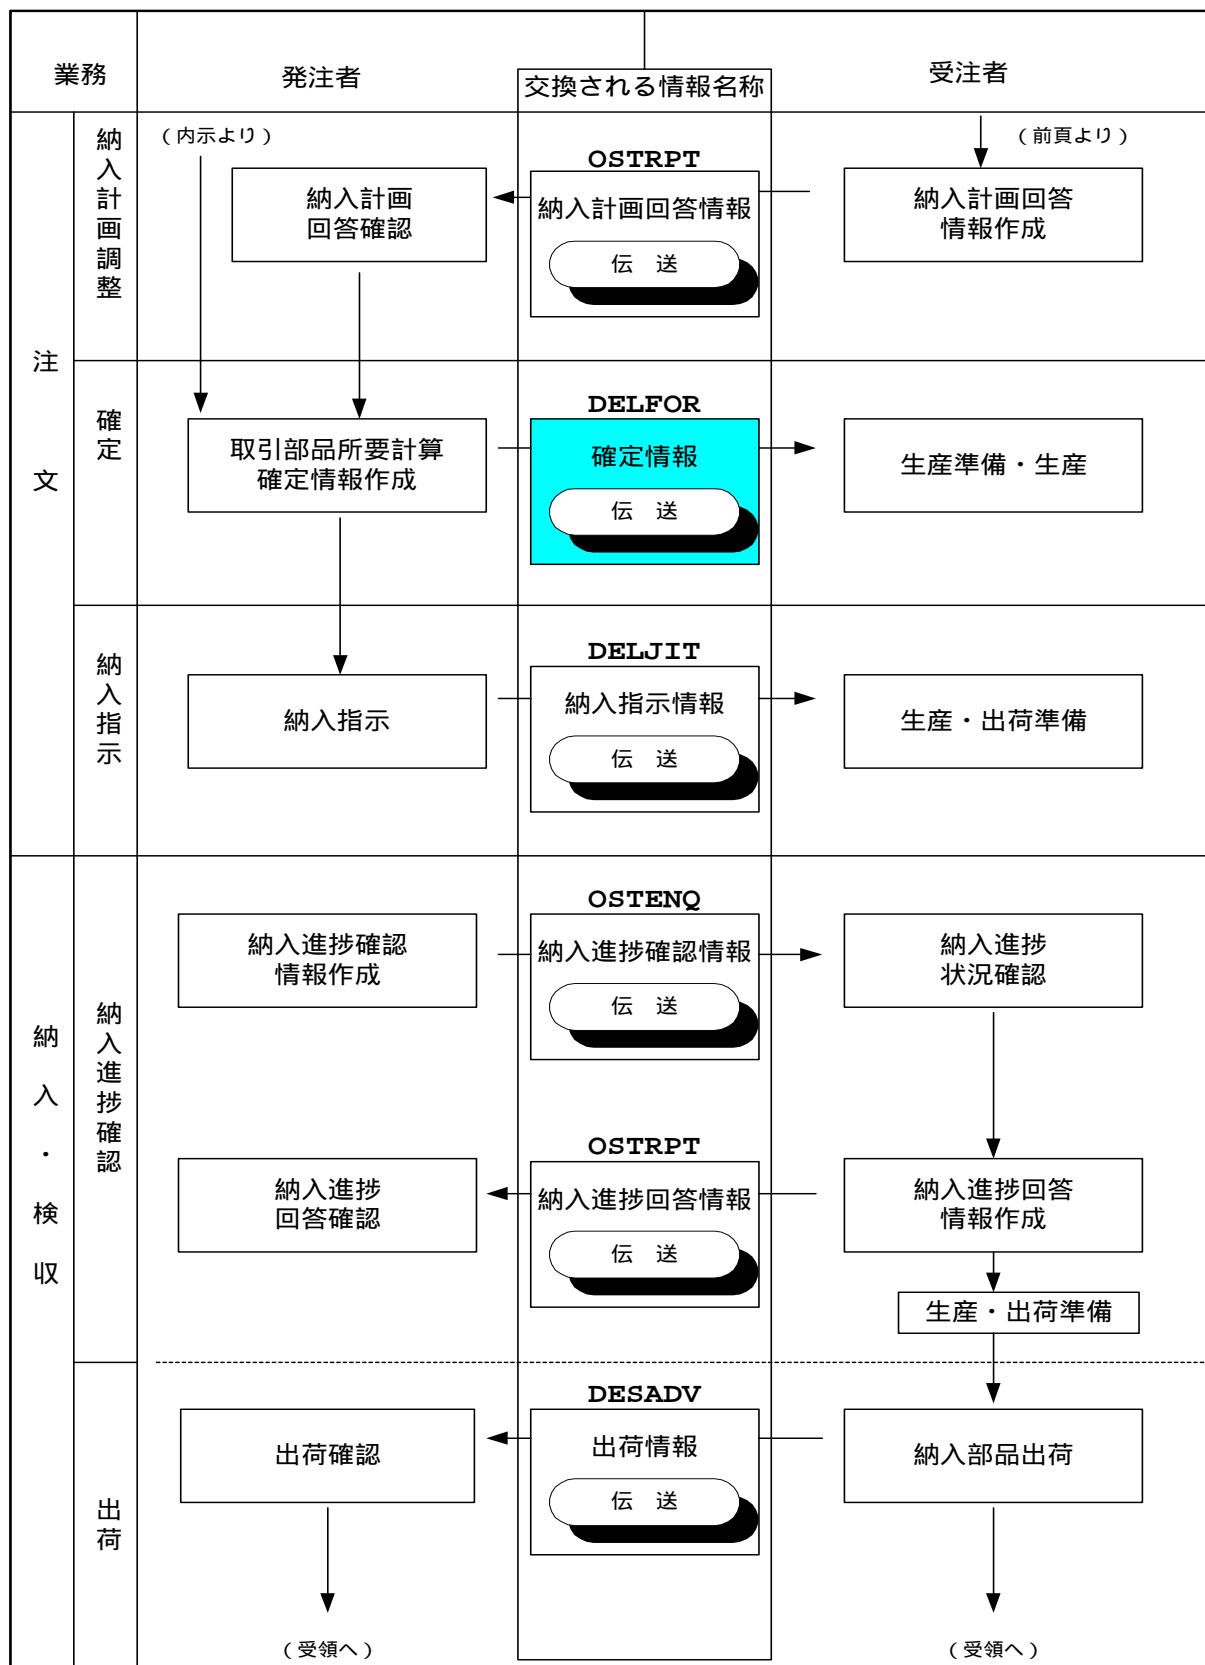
| 業務 | | 発注者 | 交換される情報名称 | 受注者 |
|---|---|---|---|---|
| 注文 | 納入計画調整 | （内示より）<br>納入計画回答確認 | OSTRPT<br>納入計画回答情報<br>伝　送 | （前頁より）<br>納入計画回答情報作成 |
| | 確定 | 取引部品所要計算確定情報作成 | DELFOR<br>確定情報<br>伝　送 | 生産準備・生産 |
| | 納入指示 | 納入指示 | DELJIT<br>納入指示情報<br>伝　送 | 生産・出荷準備 |
| 納入・検収 | 納入進捗確認 | 納入進捗確認情報作成 | OSTENQ<br>納入進捗確認情報<br>伝　送 | 納入進捗状況確認 |
| | | 納入進捗回答確認 | OSTRPT<br>納入進捗回答情報<br>伝　送 | 納入進捗回答情報作成<br>生産・出荷準備 |
| | 出荷 | 出荷確認<br>（受領へ） | DESADV<br>出荷情報<br>伝　送 | 納入部品出荷<br>（受領へ） |